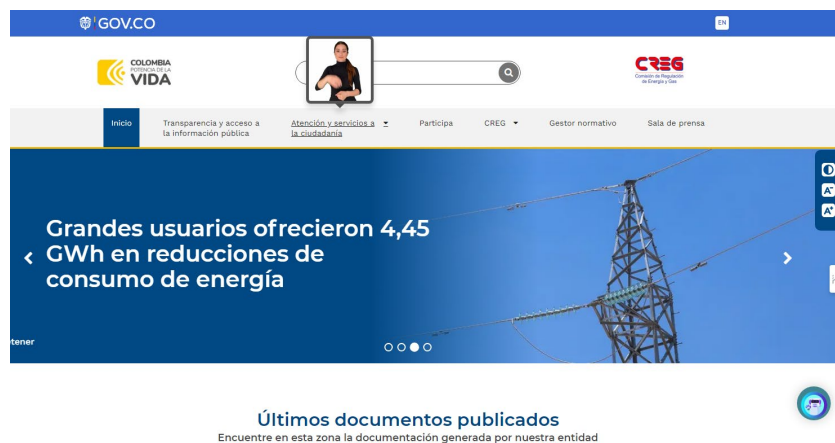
GOV.CO

EN

COLOMBIA POTENCIA DE LA VIDA

CREG
Comisión de Regulación de Energía y Gas

Inicio
Transparencia y acceso a la información pública
Atención y servicios a la ciudadanía
Participa
CREG
Gestor normativo
Sala de prensa

Grandes usuarios ofrecieron 4,45 GWh en reducciones de consumo de energía

tener

A+
A-

Últimos documentos publicados
Encuentre en esta zona la documentación generada por nuestra entidad